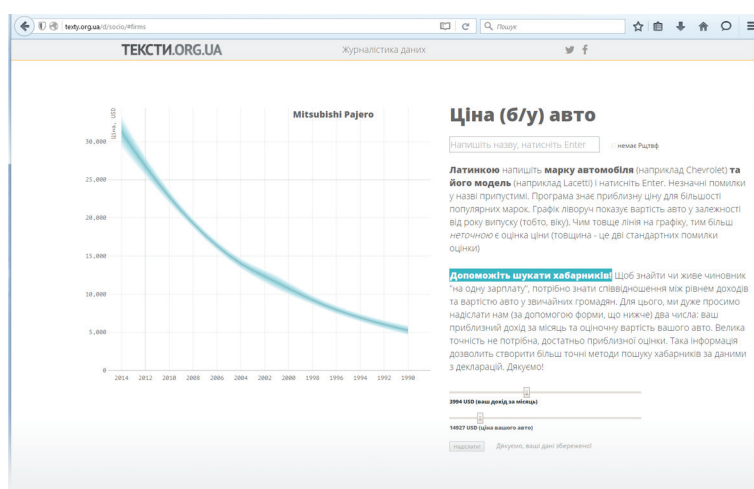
texty.org.ua/d/socio/#firms

Пошук

ТЕКСТИ.ORG.UA

Журналістика даних

Mitsubishi Pajero

Ціна, USD

30,000
25,000
20,000
15,000
10,000
5,000
0

2014 2012 2010 2008 2006 2004 2002 2000 1998 1996 1994 1992 1990

Ціна (б/у) авто

Напишіть назву, натисніть Enter

немає Рцтвф

Латинкою напишіть марку автомобіля (наприклад Chevrolet) та його модель (наприклад Lacetti) і натисніть Enter. Незначні помилки у назві припустимі. Програма знає приблизну ціну для більшості популярних марок. Графік ліворуч показує вартість авто у залежності від року випуску (тобто, віку). Чим товще лінія на графіку, тим більш неточною є оцінка ціни (товщина - це дві стандартних помилки оцінки)

Допоможіть шукати хабарників! Щоб знайти чи живе чиновник "на одну зарплату", потрібно знати співвідношення між рівнем доходів та вартістю авто у звичайних громадян. Для цього, ми дуже просимо надіслати нам (за допомогою форми, що нижче) два числа: ваш приблизний дохід за місяць та оціночну вартість вашого авто. Велика точність не потрібна, достатньо приблизної оцінки. Така інформація дозволить створити більш точні методи пошуку хабарників за даними з декларацій. Дякуємо!

3994 USD (ваш дохід за місяць)

14927 USD (ціна вашого авто)

Надіслати

Дякуємо, ваші дані збережено!